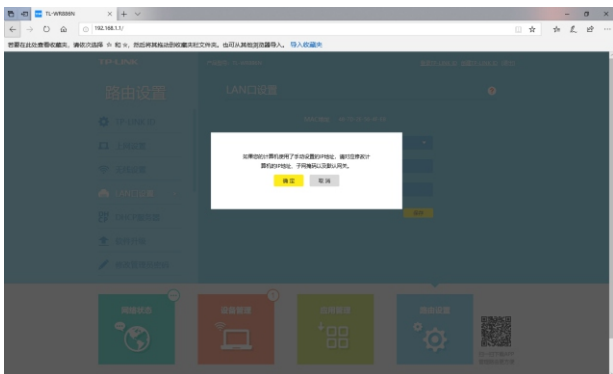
TL-WR886N

192.168.1.1/

若要在此处查看收藏夹，请依次选择 和 ，然后将其拖动到收藏夹栏文件夹。也可以从其他浏览器导入。 导入收藏夹

TP-LINK

路由设置

LAN口设置

如果您的计算机使用了手动设置的IP地址，请尽快修改计算机的IP地址，子网掩码以及默认网关。

确 定

取 消

网络状态

设备管理

应用管理

路由设置